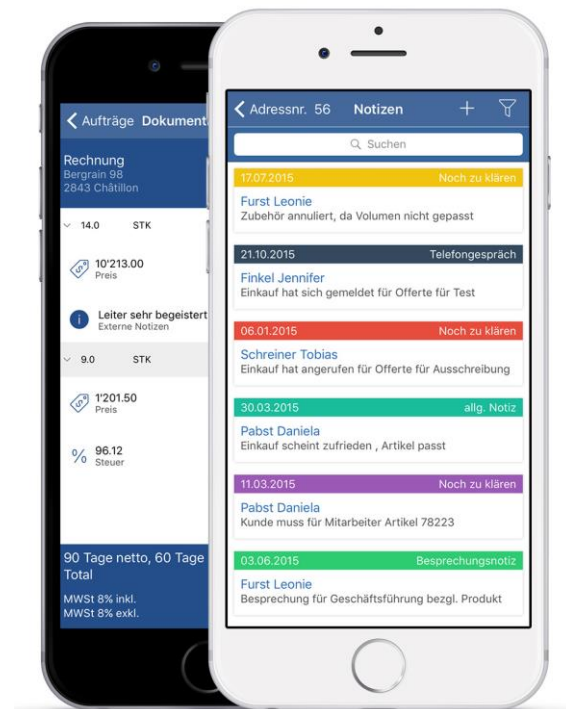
Aufträge Dokument

Rechnung
Bergrain 98
2843 Châtillon

14.0 STK

10'213.00
Preis

Leiter sehr begeistert
Externe Notizen

9.0 STK

1'201.50
Preis

96.12
Steuer

90 Tage netto, 60 Tage
Total

MWSt 8% inkl.
MWSt 8% exkl.

Adressnr. 56 Notizen

Suchen

17.07.2015 Noch zu klären
Furst Leonie
Zubehör annuliert, da Volumen nicht gepasst

21.10.2015 Telefongespräch
Finkel Jennifer
Einkauf hat sich gemeldet für Offerte für Test

06.01.2015 Noch zu klären
Schreiner Tobias
Einkauf hat angerufen für Offerte für Ausschreibung

30.03.2015 allg. Notiz
Pabst Daniela
Einkauf scheint zufrieden , Artikel passt

11.03.2015 Noch zu klären
Pabst Daniela
Kunde muss für Mitarbeiter Artikel 78223

03.06.2015 Besprechungsnotiz
Furst Leonie
Besprechung für Geschäftsführung bezgl. Produkt